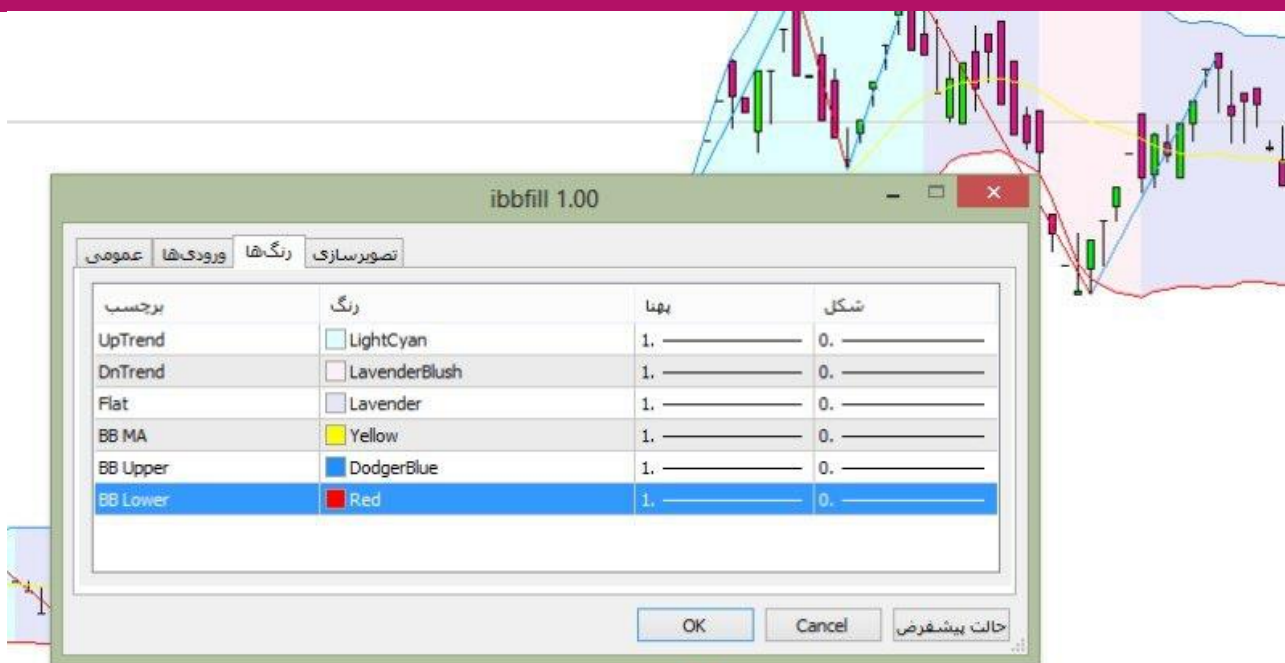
ibbfill 1.00

عمومی | ورودی‌ها | رنگ‌ها | تصویرسازی

| برچسب | رنگ | پهنا | شکل |
|---|---|---|---|
| UpTrend | LightCyan | 1. | 0. |
| DnTrend | LavenderBlush | 1. | 0. |
| Flat | Lavender | 1. | 0. |
| BB MA | Yellow | 1. | 0. |
| BB Upper | DodgerBlue | 1. | 0. |
| BB Lower | Red | 1. | 0. |

OK | Cancel | حالت پیشفرض